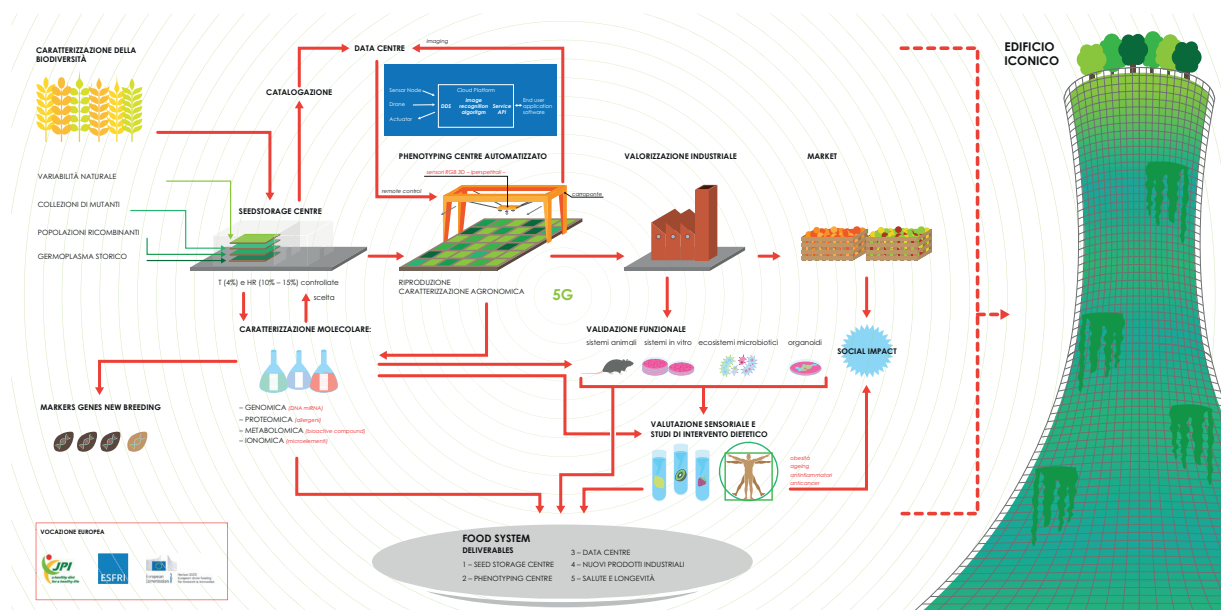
CARATTERIZZAZIONE DELLA BIODIVERSITÀ

VARIABILITÀ NATURALE

COLLEZIONI DI MUTANTI

POPOLAZIONI RICOMBINANTI

GERMOPLASMA STORICO

CATALOGAZIONE

DATA CENTRE

imaging

Sensor Node
Drone
Actuator
Cloud Platform
DDS
image recognition algoritgm
Service API
End user application software

SEEDSTORAGE CENTRE

PHENOTYPING CENTRE AUTOMATIZZATO

sensori RGB 3D – iperspettrali –

remote control

carroponte

VALORIZZAZIONE INDUSTRIALE

MARKET

EDIFICIO ICONICO

T (4%) e HR (10% – 15%) controllate

scelta

RIPRODUZIONE
CARATTERIZZAZIONE AGRONOMICA

5G

CARATTERIZZAZIONE MOLECOLARE:

VALIDAZIONE FUNZIONALE

sistemi animali

sistemi in vitro

ecosistemi microbiotici

organoidi

SOCIAL IMPACT

MARKERS GENES NEW BREEDING

– GENOMICA (DNA miRNA)
– PROTEOMICA (allergeni)
– METABOLOMICA (bioactive compound)
– IONOMICA (microelementi)

VALUTAZIONE SENSORIALE E STUDI DI INTERVENTO DIETETICO

obesità
ageing
antinfiammatori
anticancer

VOCAZIONE EUROPEA

JPI
a healthy diet for a healthy life

ESFRI

European Commission

Horizon 2020

FOOD SYSTEM
DELIVERABLES

1 – SEED STORAGE CENTRE
2 – PHENOTYPING CENTRE
3 – DATA CENTRE
4 – NUOVI PRODOTTI INDUSTRIALI
5 – SALUTE E LONGEVITÀ